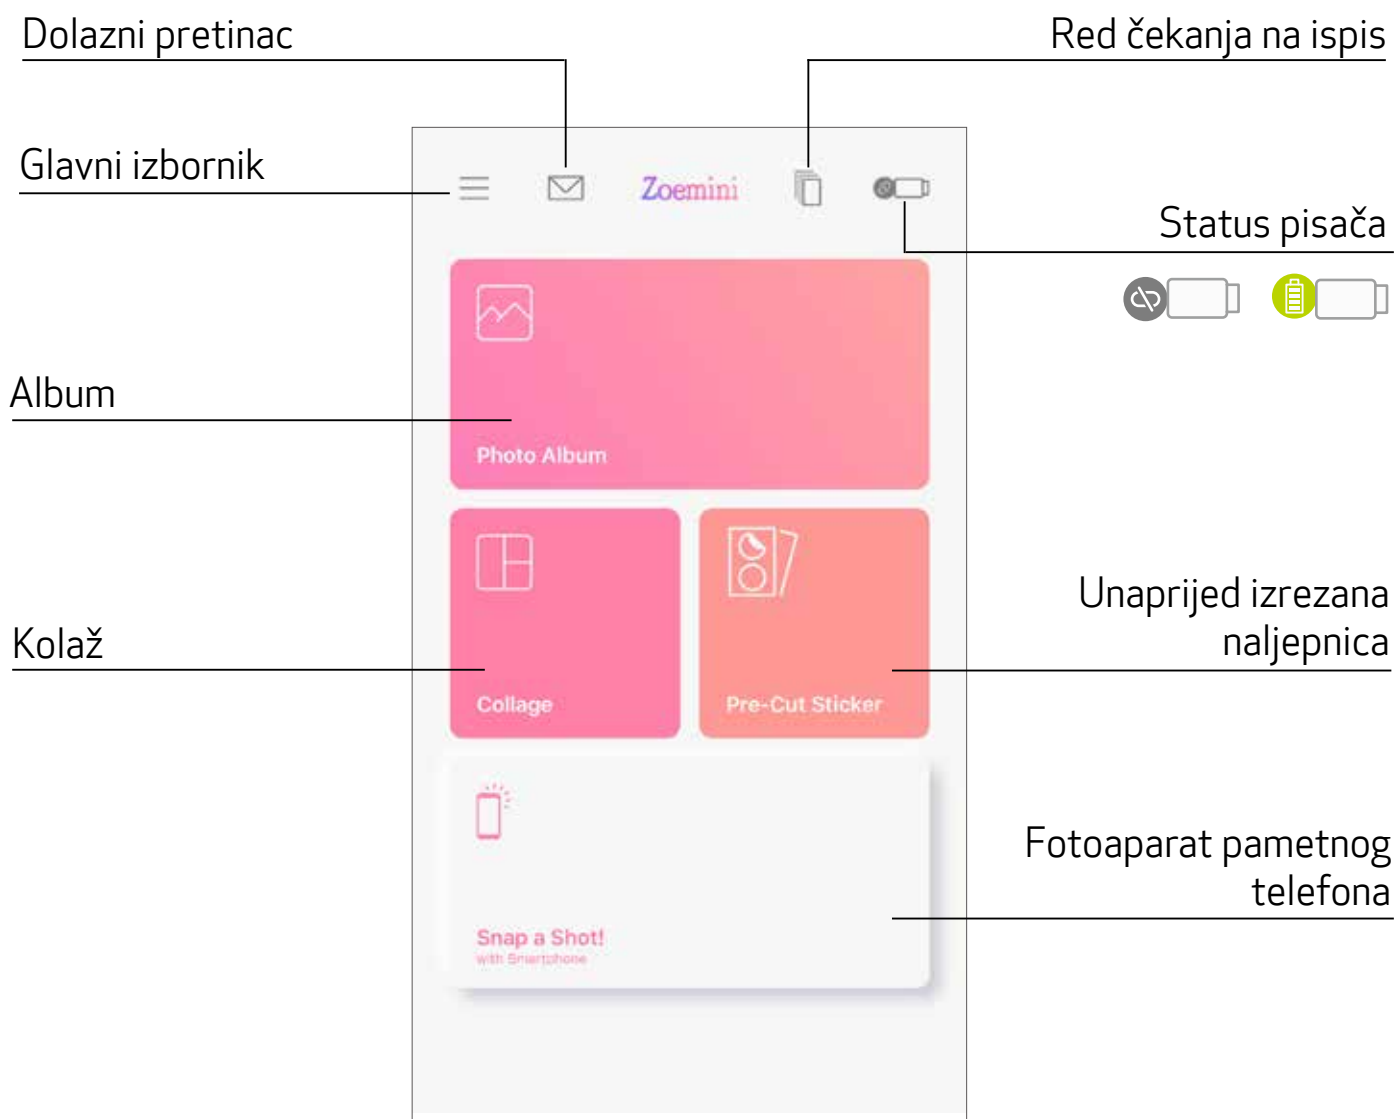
Dolazni pretinac

Red čekanja na ispis

Glavni izbornik

Zoemini

Status pisača

Album

Photo Album

Kolaž

Collage

Pre-Cut Sticker

Unaprijed izrezana naljepnica

Fotoaparat pametnog telefona

Snap a Shot!
with Smartphone